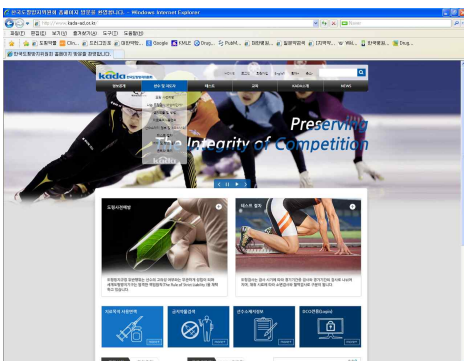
한국도핑방지위원회 홈페이지 방문을 환영합니다. - Windows Internet Explorer

http://www.kada-ad.or.kr

파일(F) 편집(E) 보기(V) 즐겨찾기(A) 도구(T) 도움말(H)

한국도핑방지위원회 홈페이지 방문을 환영합니다.

kada

Preserving
The Integrity of Competition

도핑시관예방

테스트 절차

치료목적 사용면책

금지약물검색

선수소재지정보

DCO전용(Login)